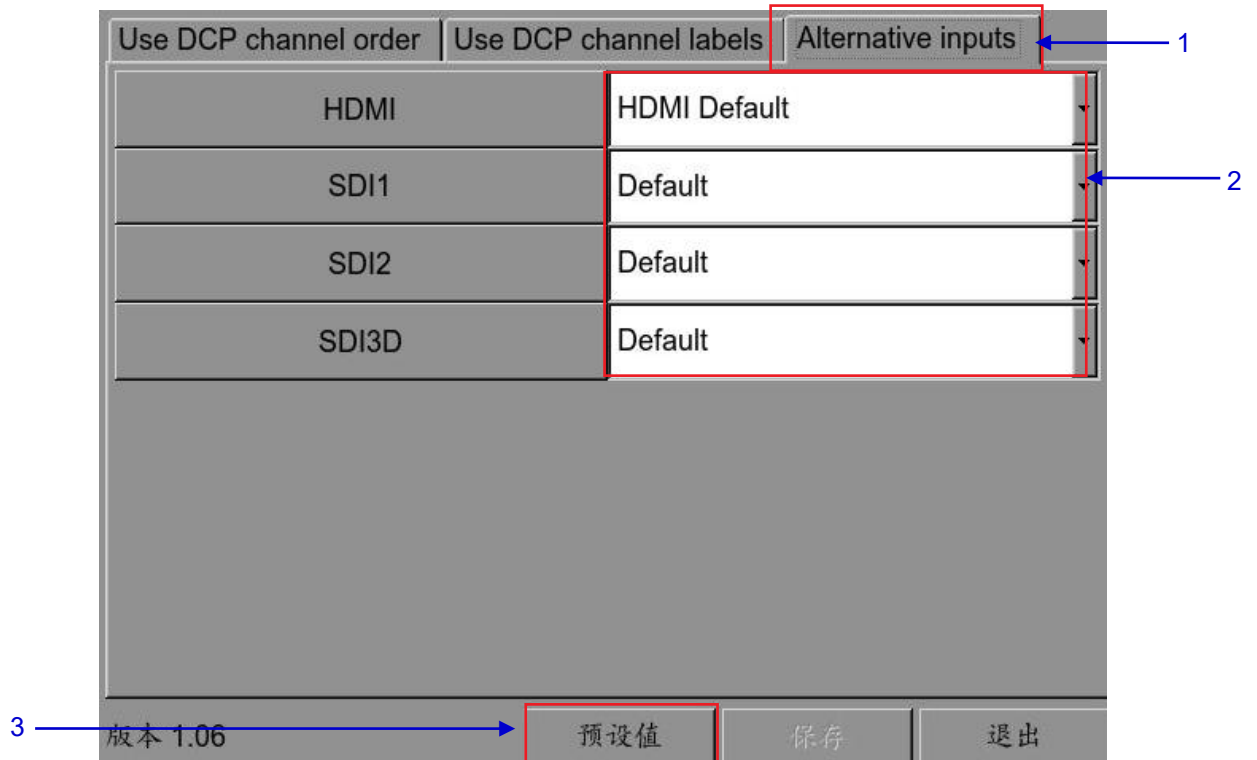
Use DCP channel order | Use DCP channel labels | Alternative inputs

1

| HDMI | HDMI Default |
|---|---|
| SDI1 | Default |
| SDI2 | Default |
| SDI3D | Default |

2

3

版本 1.06

预设值

保存

退出